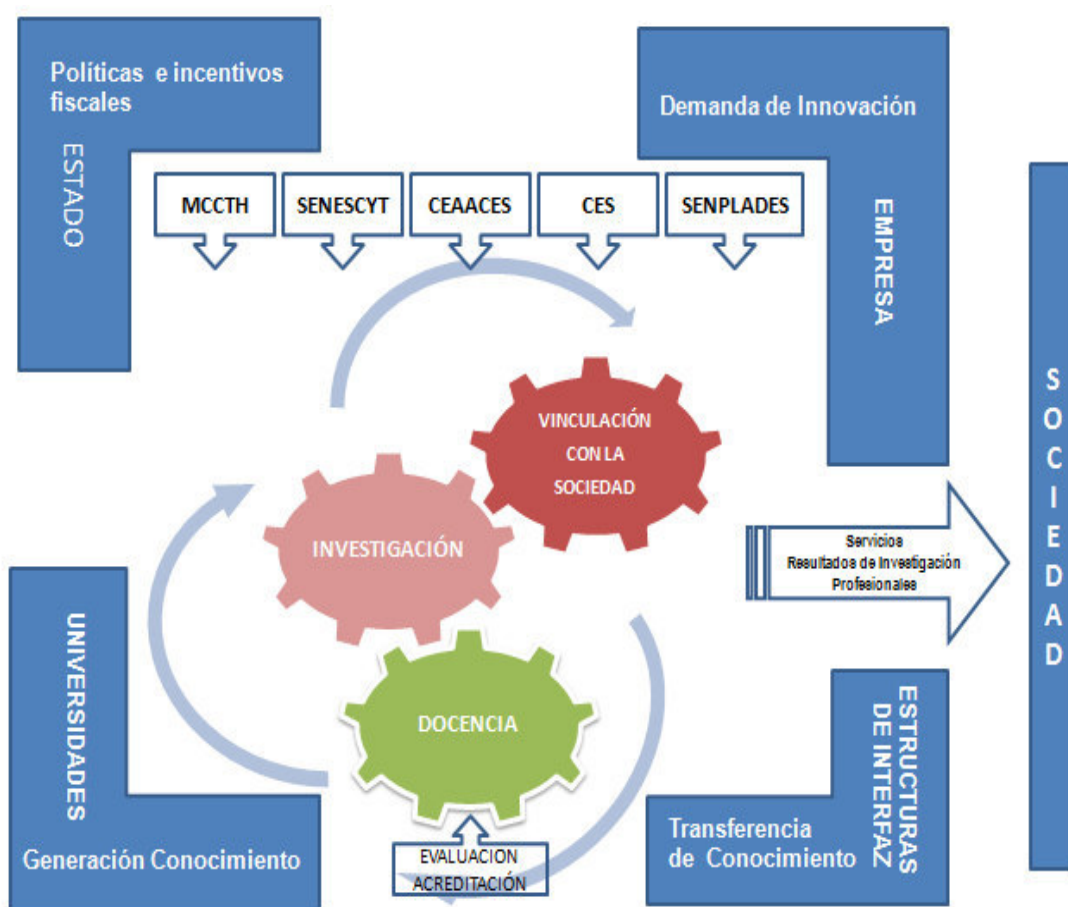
Políticas e incentivos fiscales

ESTADO

Demanda de Innovación

EMPRESA

MCCTH

SENESCYT

CEAACES

CES

SENPLADES

VINCULACIÓN CON LA SOCIEDAD

INVESTIGACIÓN

DOCENCIA

Servicios
Resultados de Investigación
Profesionales

SOCIEDAD

UNIVERSIDADES

Generación Conocimiento

EVALUACION
ACREDITACIÓN

ESTRUCTURAS DE INTERFAZ

Transferencia de Conocimiento